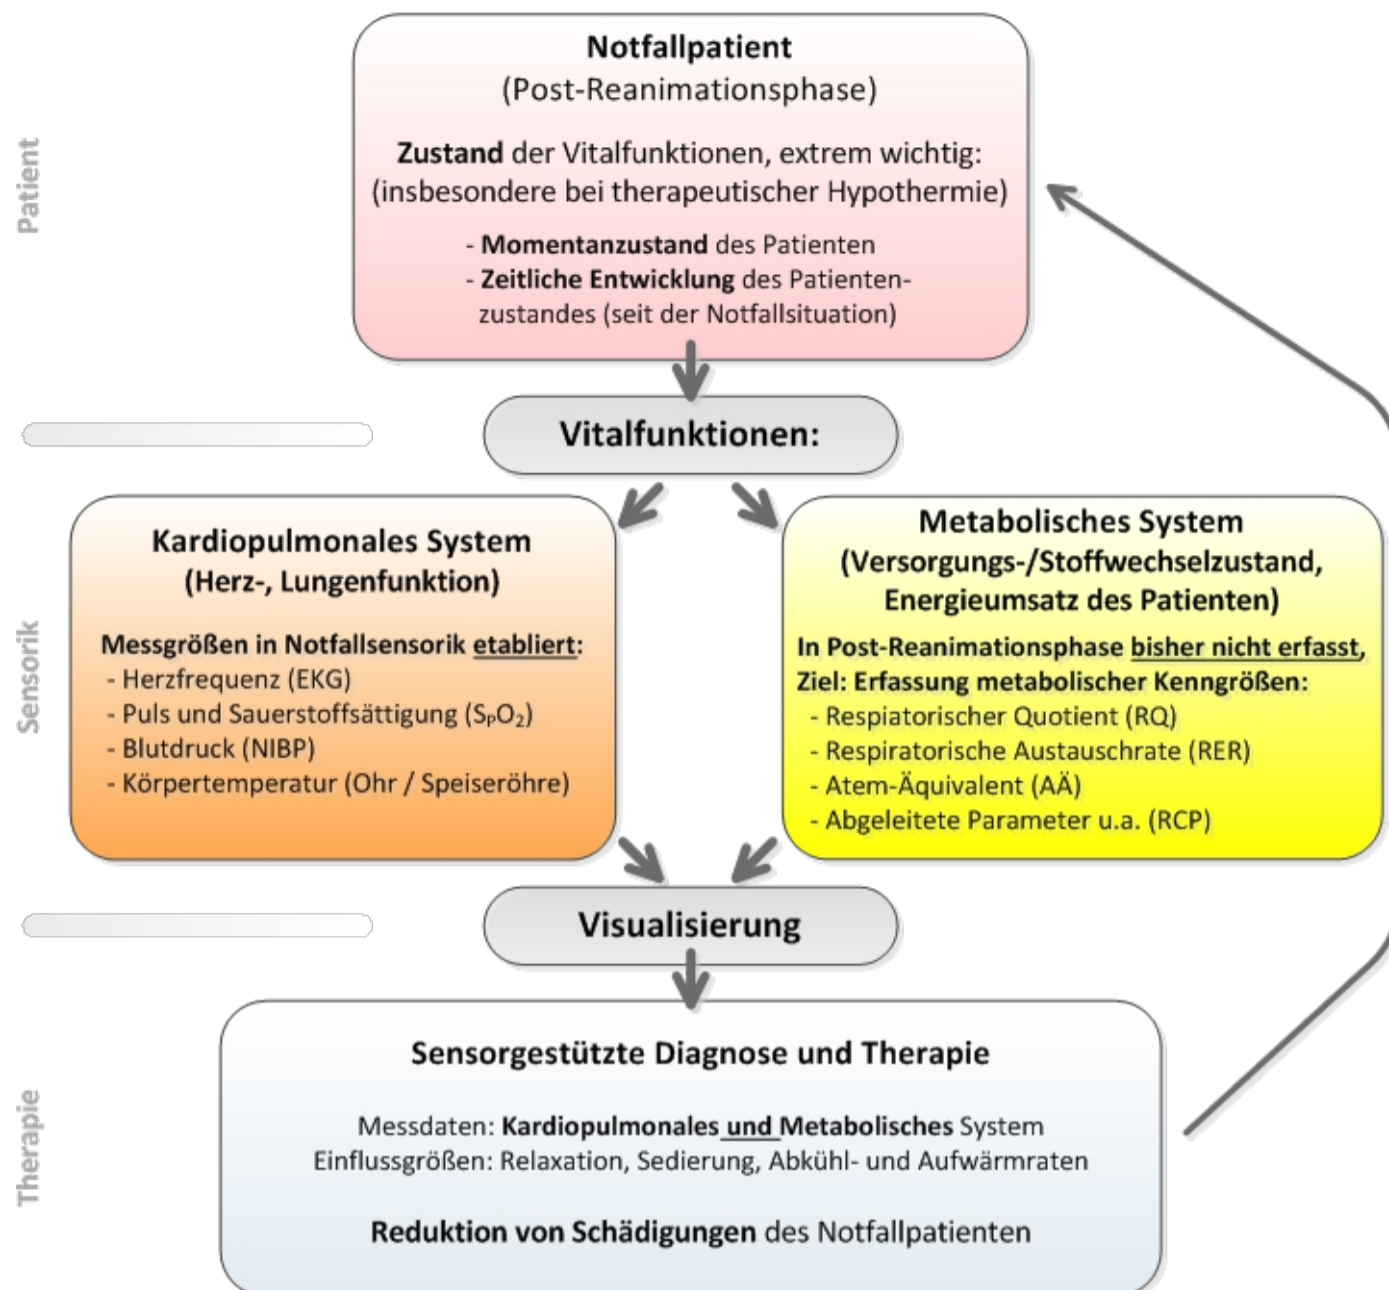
Patient

Notfallpatient
(Post-Reanimationsphase)

Zustand der Vitalfunktionen, extrem wichtig:
(insbesondere bei therapeutischer Hypothermie)

- Momentanzustand des Patienten
- Zeitliche Entwicklung des Patientenzustandes (seit der Notfallsituation)

Vitalfunktionen:

Sensorik

Kardiopulmonales System
(Herz-, Lungenfunktion)

Messgrößen in Notfallsensorik etabliert:
- Herzfrequenz (EKG)
- Puls und Sauerstoffsättigung ($S_PO_2$)
- Blutdruck (NIBP)
- Körpertemperatur (Ohr / Speiseröhre)

Metabolisches System
(Versorgungs-/Stoffwechselzustand, Energieumsatz des Patienten)

In Post-Reanimationsphase bisher nicht erfasst,
Ziel: Erfassung metabolischer Kenngrößen:
- Respiratorischer Quotient (RQ)
- Respiratorische Austauschrate (RER)
- Atem-Äquivalent (AÄ)
- Abgeleitete Parameter u.a. (RCP)

Visualisierung

Therapie

Sensorgestützte Diagnose und Therapie

Messdaten: Kardiopulmonales und Metabolisches System
Einflussgrößen: Relaxation, Sedierung, Abkühl- und Aufwärmraten

Reduktion von Schädigungen des Notfallpatienten